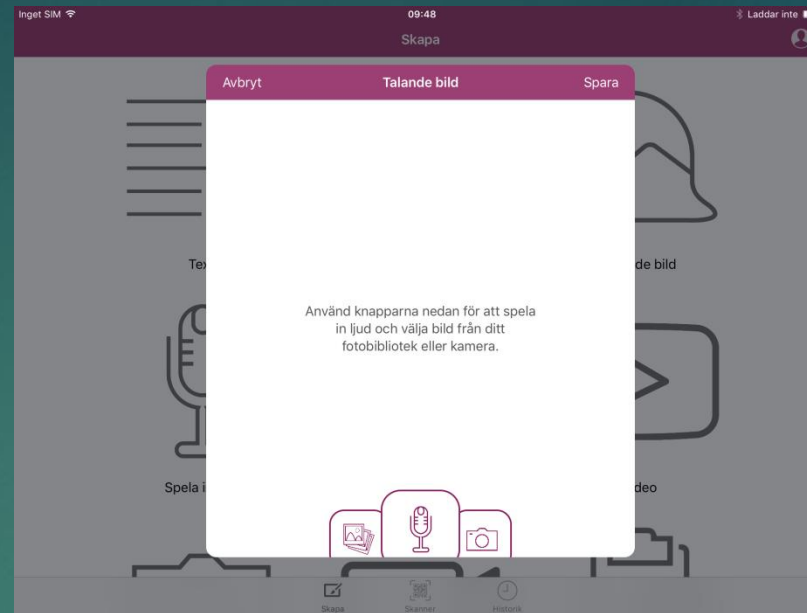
Inget SIM

09:48

Laddar inte

Skapa

Avbryt

Talande bild

Spara

Tex

de bild

Använd knapparna nedan för att spela in ljud och välja bild från ditt fotobibliotek eller kamera.

Spela i

deo

Skapa

Skanner

Historik